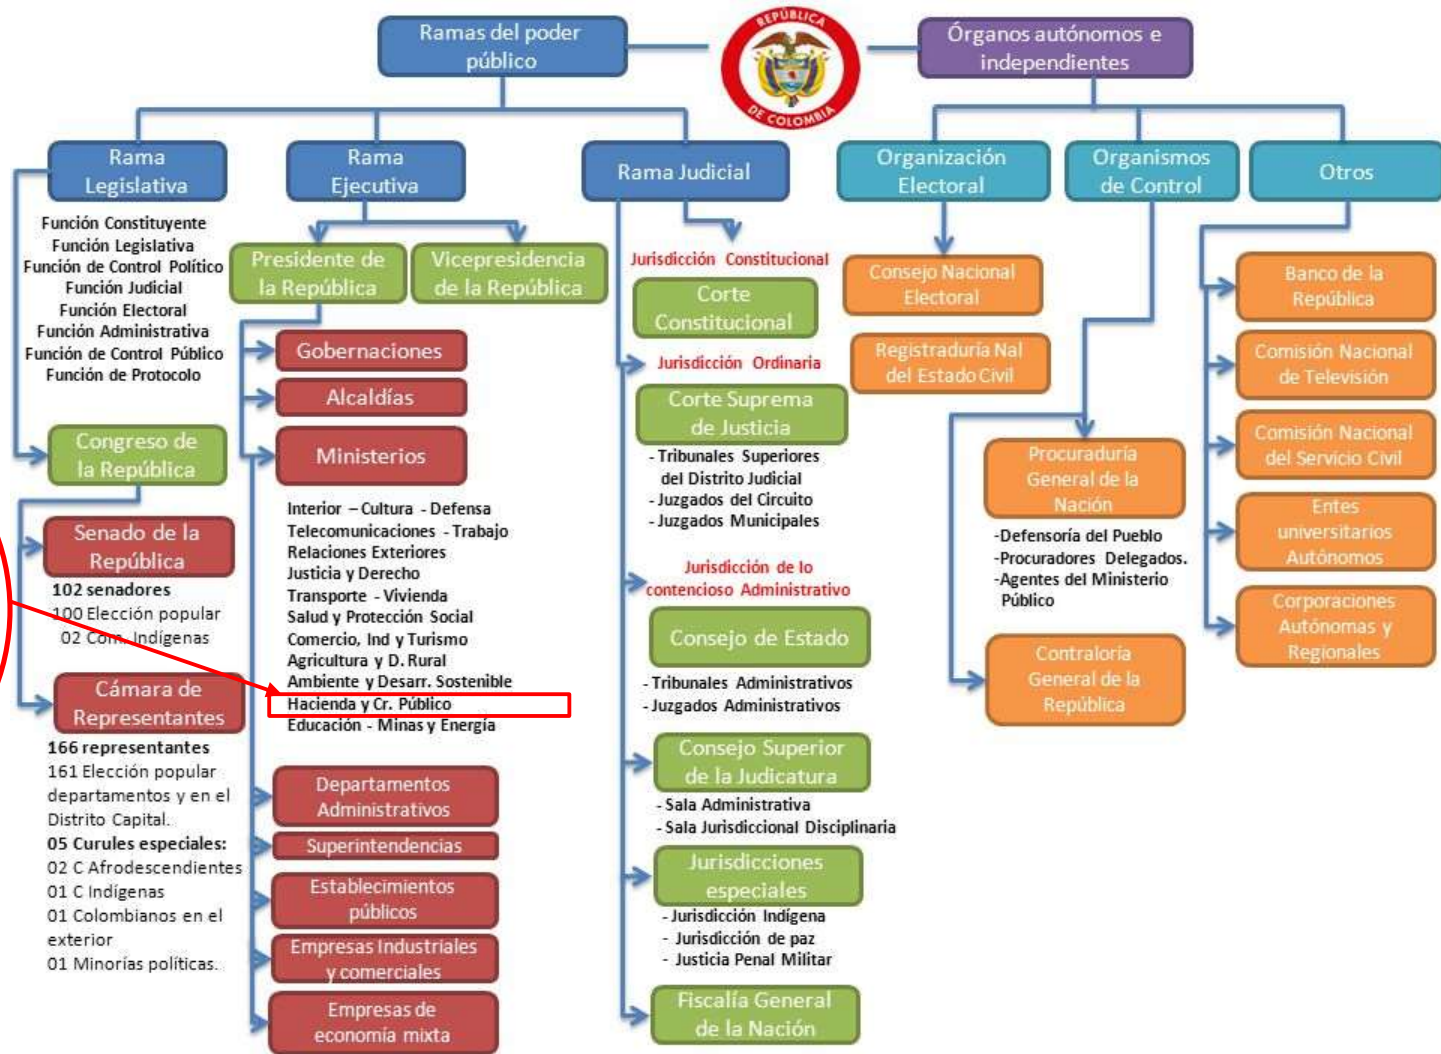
Ramas del poder público

REPÚBLICA DE COLOMBIA

Órganos autónomos e independientes

Rama Legislativa

Función Constituyente
Función Legislativa
Función de Control Político
Función Judicial
Función Electoral
Función Administrativa
Función de Control Público
Función de Protocolo

Congreso de la República

Senado de la República

102 senadores
100 Elección popular
02 Com. Indígenas

Cámara de Representantes

166 representantes
161 Elección popular departamentos y en el Distrito Capital.
05 Curules especiales:
02 C Afrodescendientes
01 C Indígenas
01 Colombianos en el exterior
01 Minorías políticas.

Rama Ejecutiva

Presidente de la República

Vicepresidencia de la República

Gobernaciones

Alcaldías

Ministerios

Interior – Cultura - Defensa
Telecomunicaciones - Trabajo
Relaciones Exteriores
Justicia y Derecho
Transporte - Vivienda
Salud y Protección Social
Comercio, Ind y Turismo
Agricultura y D. Rural
Ambiente y Desarr. Sostenible
Hacienda y Cr. Público
Educación - Minas y Energía

Departamentos Administrativos

Superintendencias

Establecimientos públicos

Empresas Industriales y comerciales

Empresas de economía mixta

Rama Judicial

Jurisdicción Constitucional

Corte Constitucional

Jurisdicción Ordinaria

Corte Suprema de Justicia

- Tribunales Superiores del Distrito Judicial
- Juzgados del Circuito
- Juzgados Municipales

Jurisdicción de lo contencioso Administrativo

Consejo de Estado

- Tribunales Administrativos
- Juzgados Administrativos

Consejo Superior de la Judicatura

- Sala Administrativa
- Sala Jurisdiccional Disciplinaria

Jurisdicciones especiales

- Jurisdicción Indígena
- Jurisdicción de paz
- Justicia Penal Militar

Fiscalía General de la Nación

Organización Electoral

Consejo Nacional Electoral

Registraduría Nal del Estado Civil

Organismos de Control

Procuraduría General de la Nación

-Defensoría del Pueblo
-Procuradores Delegados.
-Agentes del Ministerio Público

Contraloría General de la República

Otros

Banco de la República

Comisión Nacional de Televisión

Comisión Nacional del Servicio Civil

Entes universitarios Autónomos

Corporaciones Autónomas y Regionales